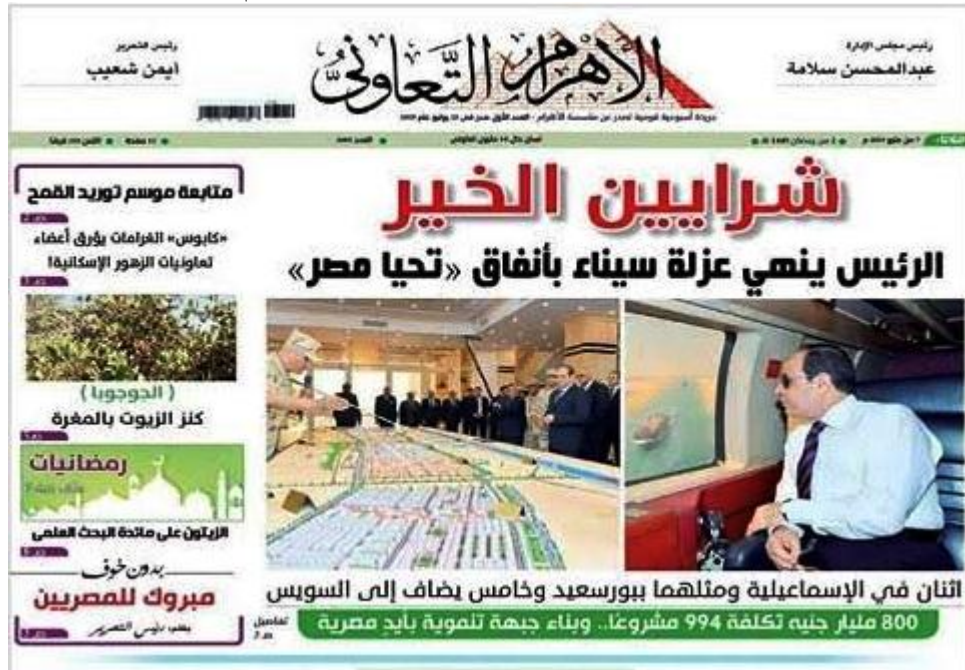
رئيس مجلس الإدارة
عبدالمحسن سلامة

الأهرام التعاوني

رئيس التحرير
أيمن شعيب

شرايين الخير

الرئيس ينهي عزلة سيناء بأنفاق «تحيا مصر»

متابعة موسم توريد القمح

«كابوس» الغرامات يؤرق أعضاء تعاونيات الزهور الإسكانية!

( الجوجوبا )
كنز الزيوت بالمغرة

رمضانيات

الزيتون على مائدة البحث العلمي

بدون خوف
مبروك للمصريين
بقلم رئيس التحرير

اثنان في الإسماعيلية ومثلهما ببورسعيد وخامس يضاف إلى السويس

800 مليار جنيه تكلفة 994 مشروعا.. وبناء جبهة تنموية بأيد مصرية

تفاصيل ص 3